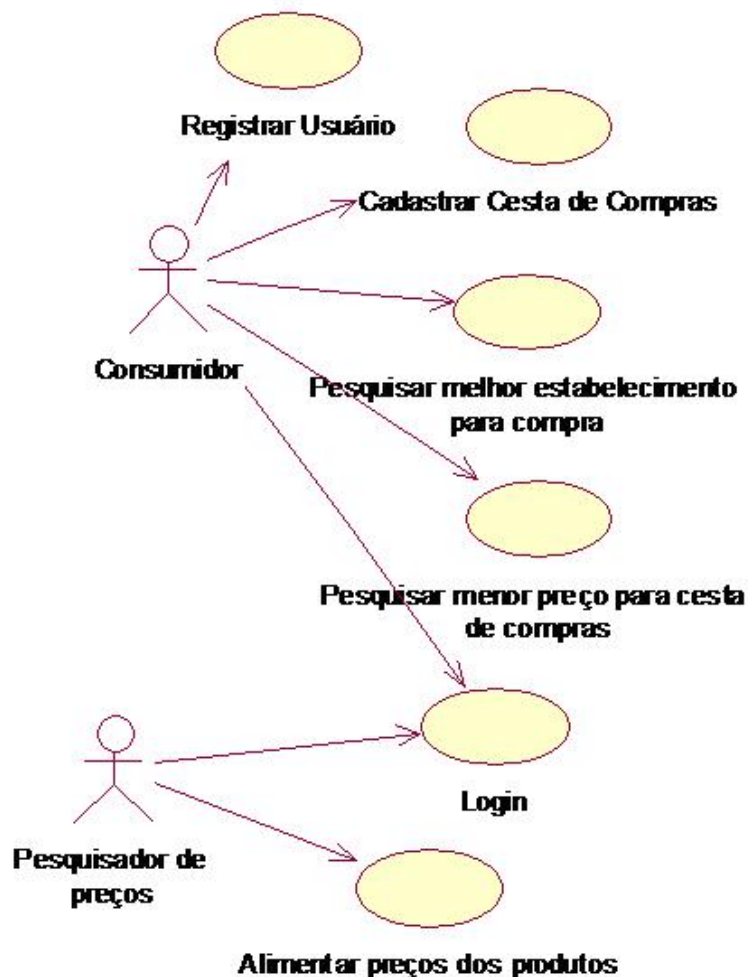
Registrar Usuário

Cadastrar Cesta de Compras

Consumidor

Pesquisar melhor estabelecimento para compra

Pesquisar menor preço para cesta de compras

Login

Pesquisador de preços

Alimentar preços dos produtos